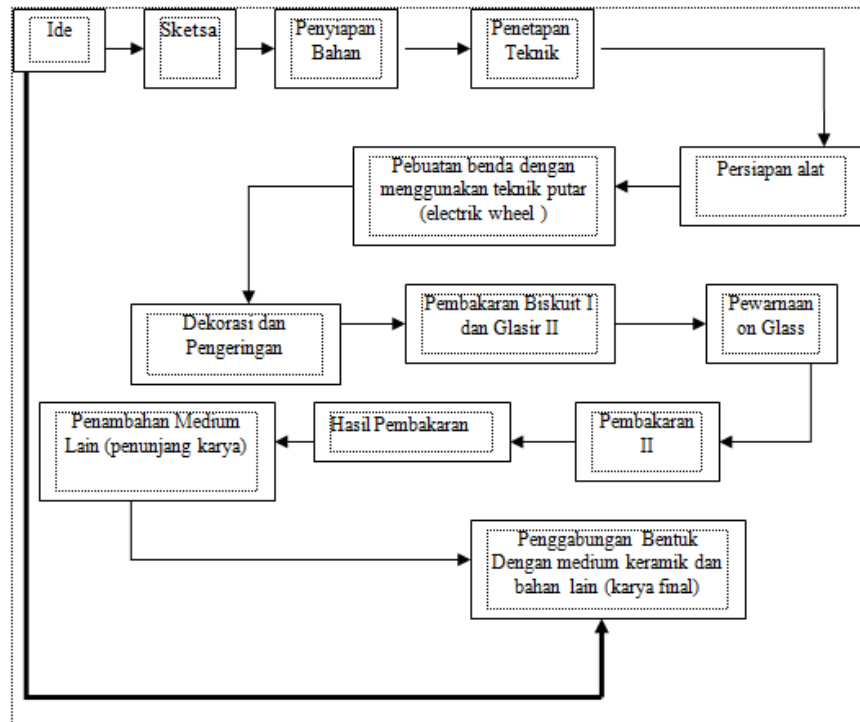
Ide

Sketsa

Penyiapan Bahan

Penetapan Teknik

Persiapan alat

Pebuatan benda dengan menggunakan teknik putar (electrik wheel )

Dekorasi dan Pengeringan

Pembakaran Biskuit I dan Glasir II

Pewarnaan on Glass

Pembakaran II

Hasil Pembakaran

Penambahan Medium Lain (penunjang karya)

Penggabungan Bentuk Dengan medium keramik dan bahan lain (karya final)